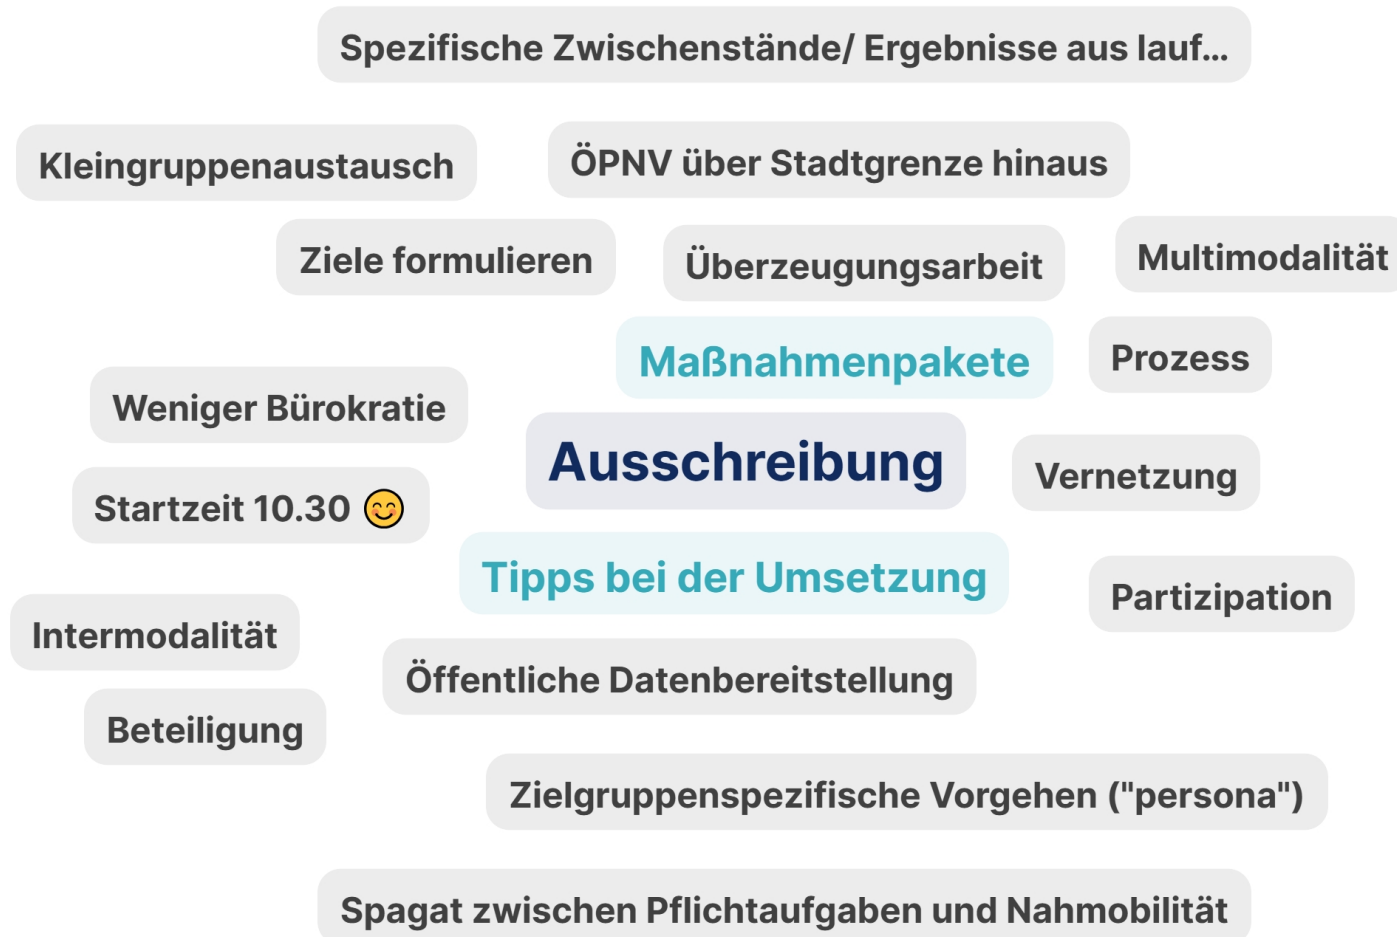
Spezifische Zwischenstände/ Ergebnisse aus lauf...

Kleingruppenaustausch

ÖPNV über Stadtgrenze hinaus

Ziele formulieren

Überzeugungsarbeit

Multimodalität

Maßnahmenpakete

Prozess

Weniger Bürokratie

Ausschreibung

Vernetzung

Startzeit 10.30 😊

Tipps bei der Umsetzung

Partizipation

Intermodalität

Öffentliche Datenbereitstellung

Beteiligung

Zielgruppenspezifische Vorgehen ("persona")

Spagat zwischen Pflichtaufgaben und Nahmobilität